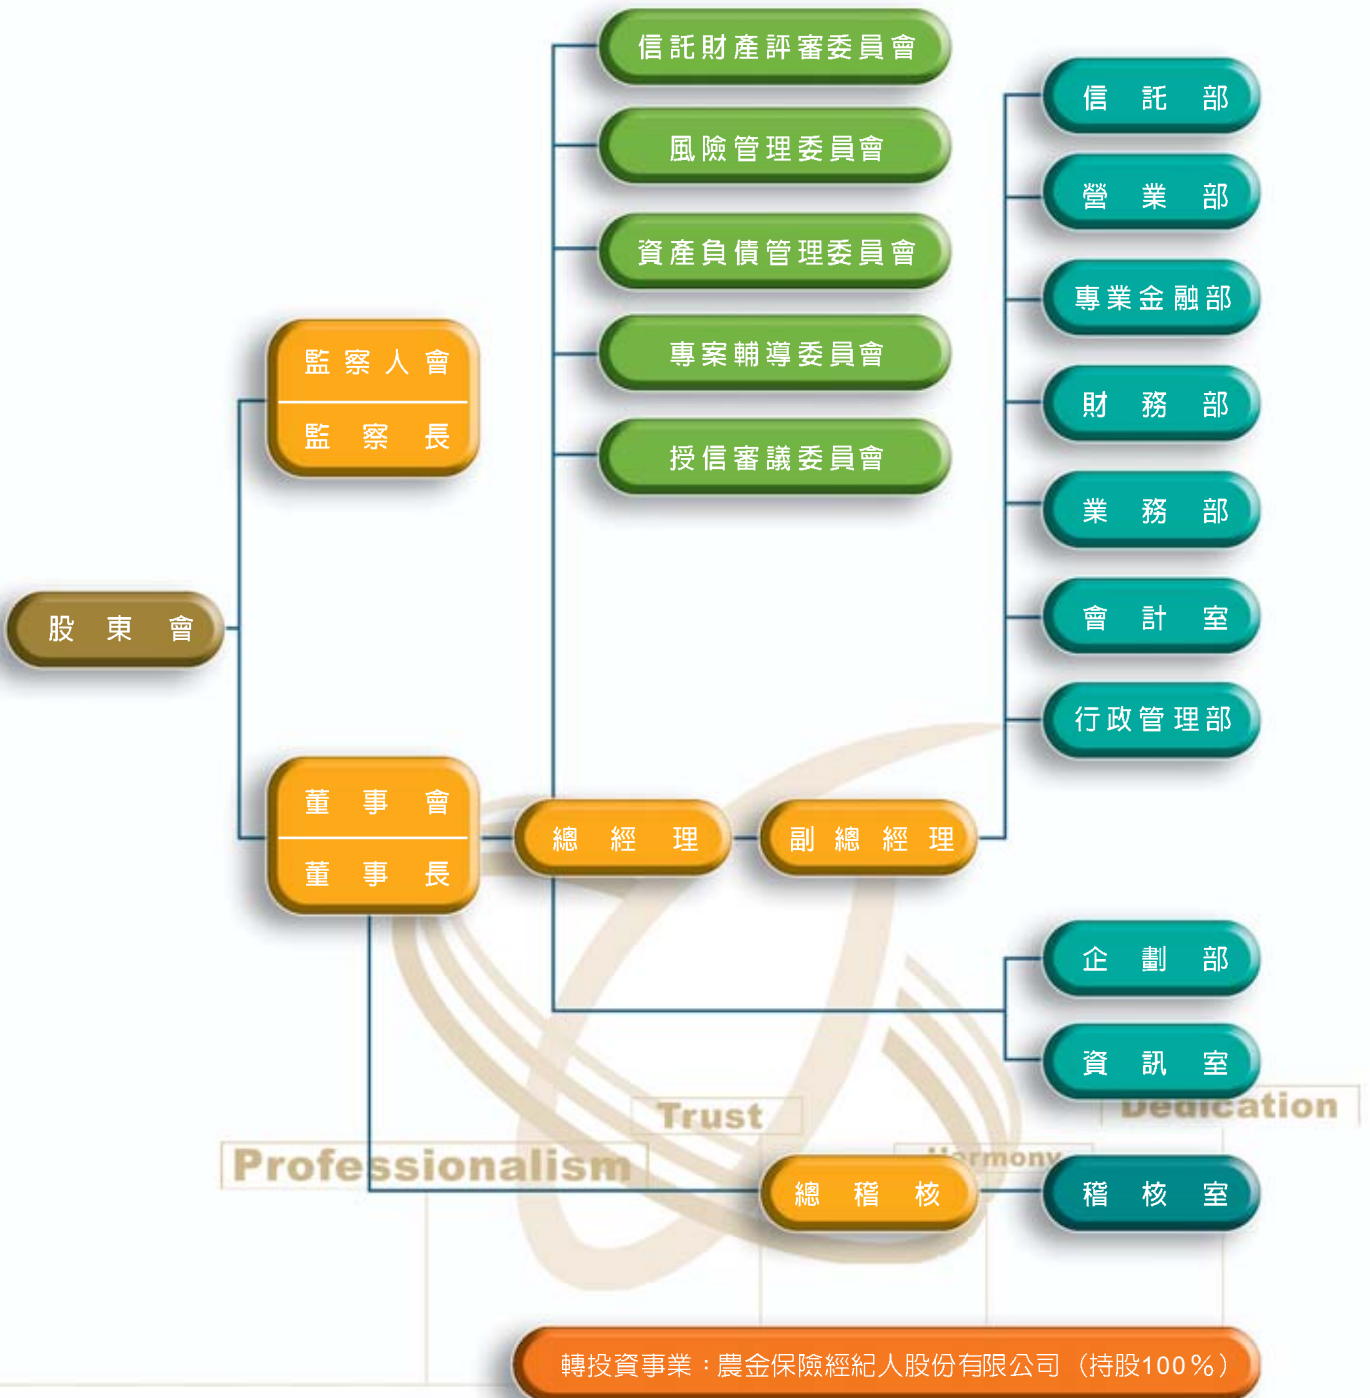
信託財產評審委員會

風險管理委員會

資產負債管理委員會

專案輔導委員會

授信審議委員會

信 託 部

營 業 部

專業金融部

財 務 部

業 務 部

會 計 室

行政管理部

監 察 人 會

監 察 長

股 東 會

董 事 會

董 事 長

總 經 理

副 總 經 理

企 劃 部

資 訊 室

Trust

Dedication

Professionalism

Harmony

總 稽 核

稽 核 室

轉投資事業：農金保險經紀人股份有限公司（持股100％）